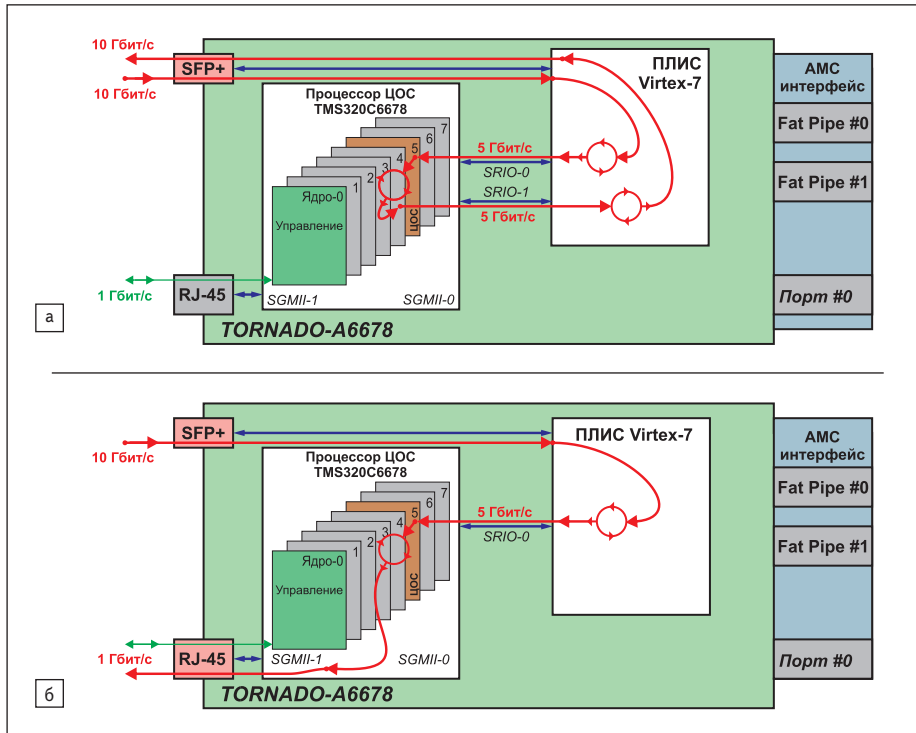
10 Гбит/с
SFP+
10 Гбит/с
ПЛИС Virtex-7
AMC интерфейс
Процессор ЦОС TMS320C6678
Fat Pipe #0
7
6
5 Гбит/с
5
4
3
2
1
Ядро-0
Управление
ЦОС
SRIO-0
SRIO-1
5 Гбит/с
Fat Pipe #1
1 Гбит/с
RJ-45
SGMII-1
SGMII-0
Порт #0
а
TORNADO-A6678

SFP+
10 Гбит/с
ПЛИС Virtex-7
AMC интерфейс
Процессор ЦОС TMS320C6678
Fat Pipe #0
7
6
5 Гбит/с
5
4
3
2
1
Ядро-0
Управление
ЦОС
SRIO-0
Fat Pipe #1
1 Гбит/с
RJ-45
SGMII-1
SGMII-0
Порт #0
б
TORNADO-A6678